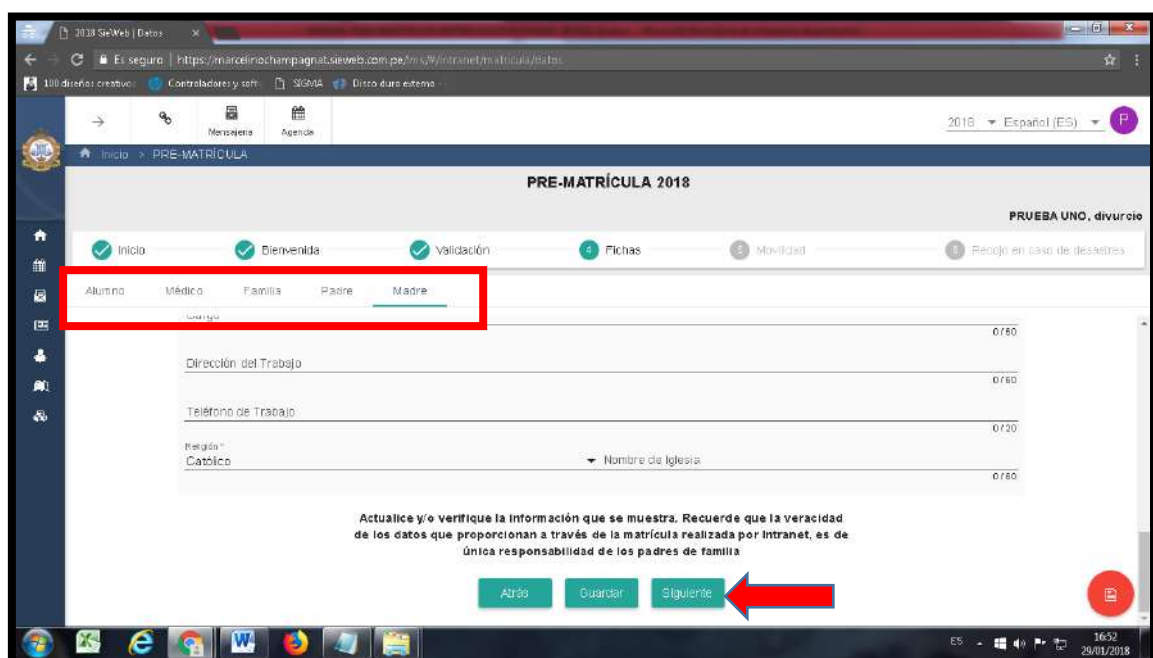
2018 SieWeb | Datos

Es seguro | https://marcelinochampagnat.sieweb.com.pe/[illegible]/intranet/matricula/datos

100 diseños creativos | Controladores y soft | SIGMA | Disco duro externo

Mensajería | Agenda

2018 ▾ Español (ES) ▾ P

Inicio > PRE-MATRÍCULA

PRE-MATRÍCULA 2018

PRUEBA UNO, divurcio

Inicio | Bienvenida | Validación | 4 Fichas | 5 Movilidad | 6 Recojo en caso de desastres

Alumno | Médico | Familia | Padre | Madre

Cargo
0/60

Dirección del Trabajo
0/60

Teléfono de Trabajo
0/20

Religión *
Católico

Nombre de Iglesia
0/60

Actualice y/o verifique la información que se muestra. Recuerde que la veracidad de los datos que proporcionan a través de la matrícula realizada por Intranet, es de única responsabilidad de los padres de familia

Atrás | Guardar | Siguiente

ES 16:52 29/01/2018